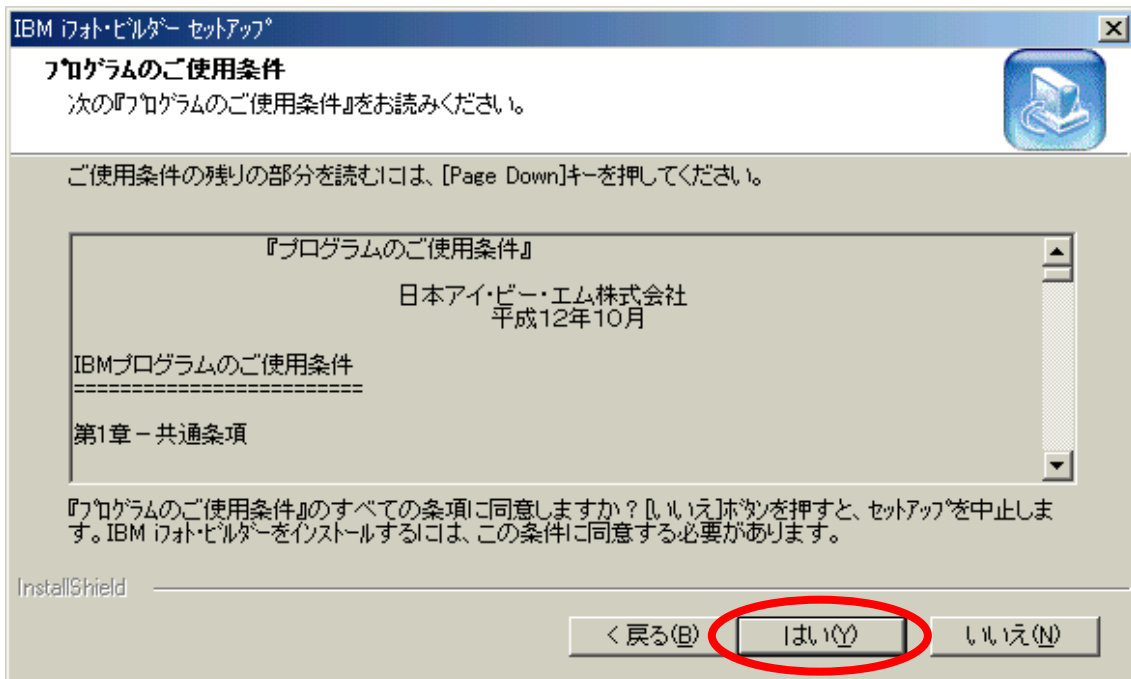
IBM iﾌｫﾄ･ﾋﾞﾙﾀﾞｰ ｾｯﾄｱｯﾌﾟ

ﾌﾟﾛｸﾞﾗﾑのご使用条件

次の『ﾌﾟﾛｸﾞﾗﾑのご使用条件』をお読みください。

ご使用条件の残りの部分を読むには、[Page Down]ｷｰを押してください。

『プログラムのご使用条件』

日本アイ・ビー・エム株式会社
平成12年10月

IBMプログラムのご使用条件
========================

第1章－共通条項

『ﾌﾟﾛｸﾞﾗﾑのご使用条件』のすべての条項に同意しますか？[いいえ]ﾎﾞﾀﾝを押すと、ｾｯﾄｱｯﾌﾟを中止します。IBM iﾌｫﾄ･ﾋﾞﾙﾀﾞｰをｲﾝｽﾄｰﾙするには、この条件に同意する必要があります。

InstallShield

< 戻る(B)

はい(Y)

いいえ(N)